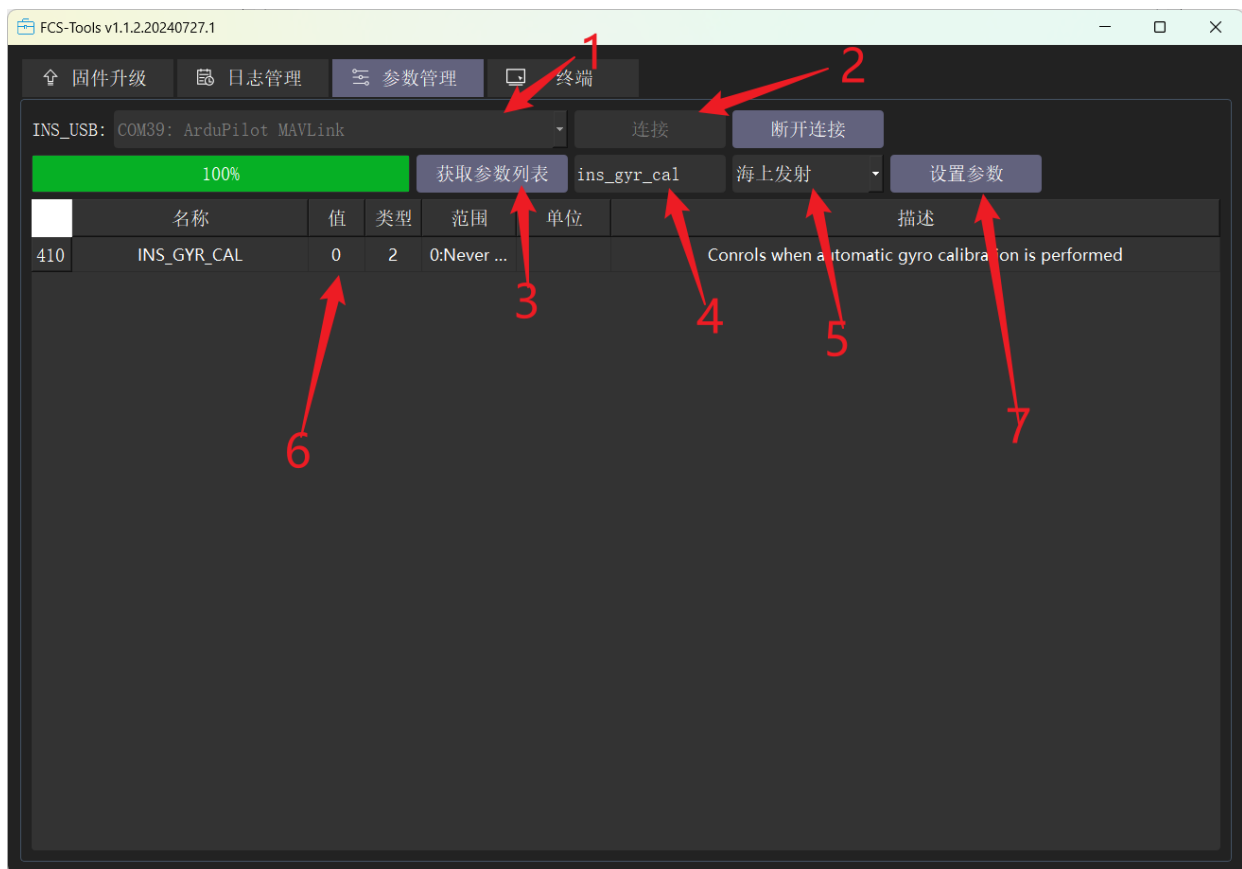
FCS-Tools v1.1.2.20240727.1

固件升级 日志管理 参数管理 终端

1 2

INS_USB: COM39: ArduPilot MAVLink 连接 断开连接

100% 获取参数列表 ins_gyr_cal 海上发射 设置参数

| | 名称 | 值 | 类型 | 范围 | 单位 | 描述 |
|---|---|---|---|---|---|---|
| 410 | INS_GYR_CAL | 0 | 2 | 0:Never ... | | Conrols when a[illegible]tomatic gyro calibra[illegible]on is performed |

3 4 5 6 7